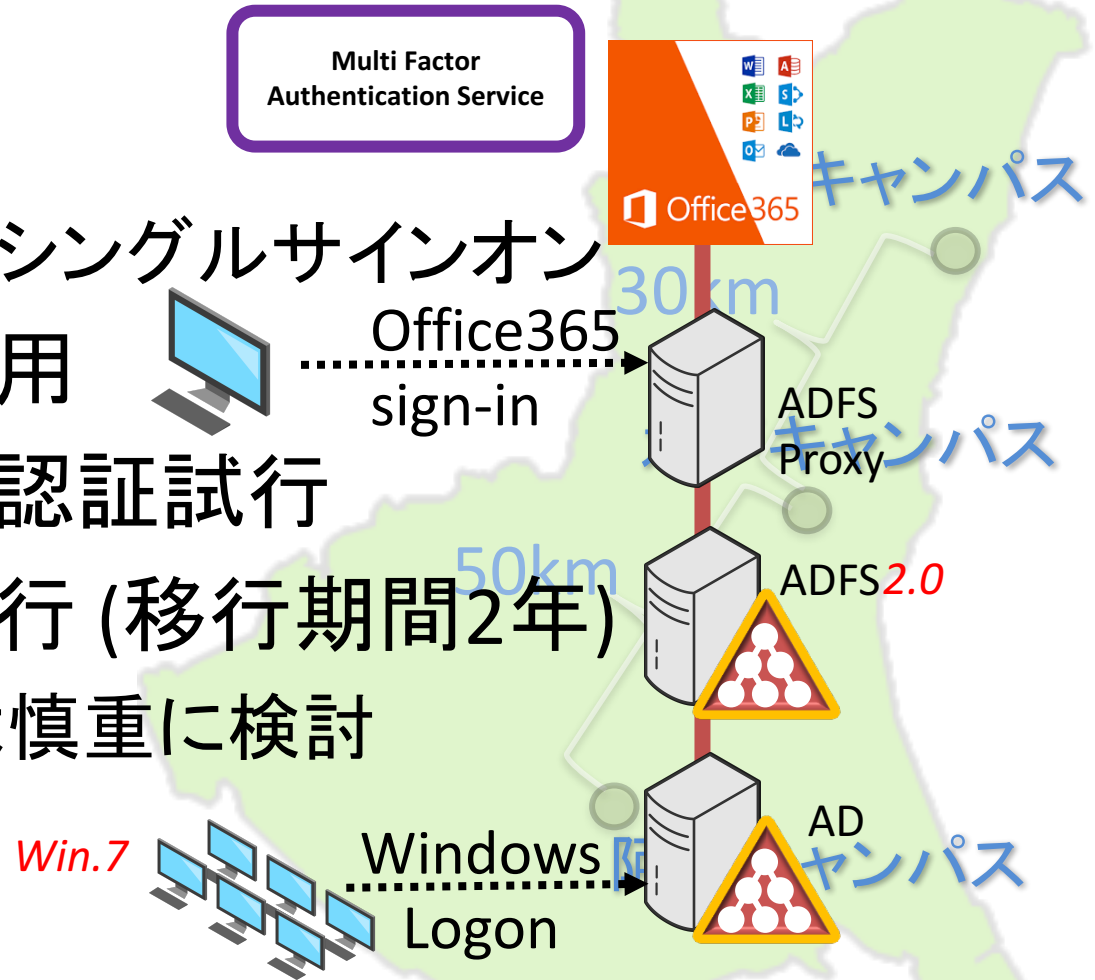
Multi Factor Authentication Service

Office365

キャンパス

シングルサインオン

30km

用

Office365 sign-in

ADFS Proxy

キャンパス

認証試行

50km

ADFS2.0

行 (移行期間2年)

慎重に検討

AD

Win.7

Windows Logon

キャンパス